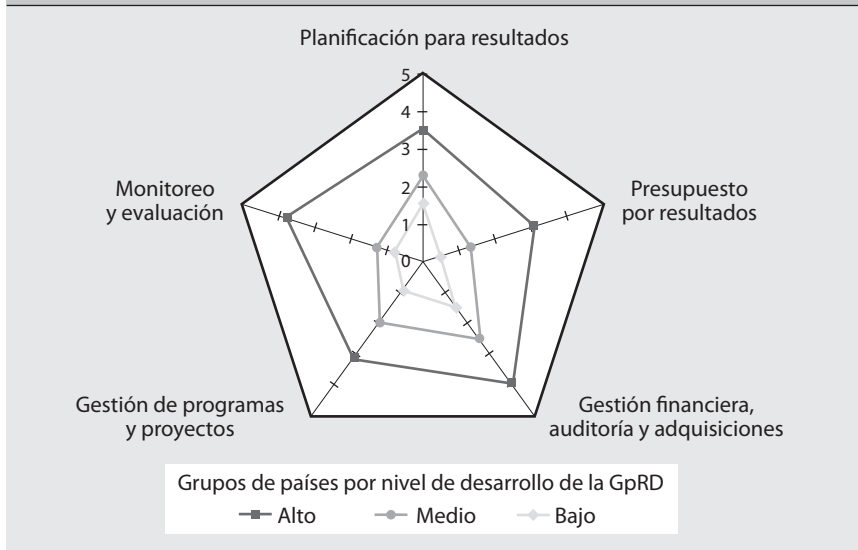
Planificación para resultados

5
4
3
2
1
0

Monitoreo y evaluación

Presupuesto por resultados

Gestión de programas y proyectos

Gestión financiera, auditoría y adquisiciones

Grupos de países por nivel de desarrollo de la GpRD
Alto Medio Bajo